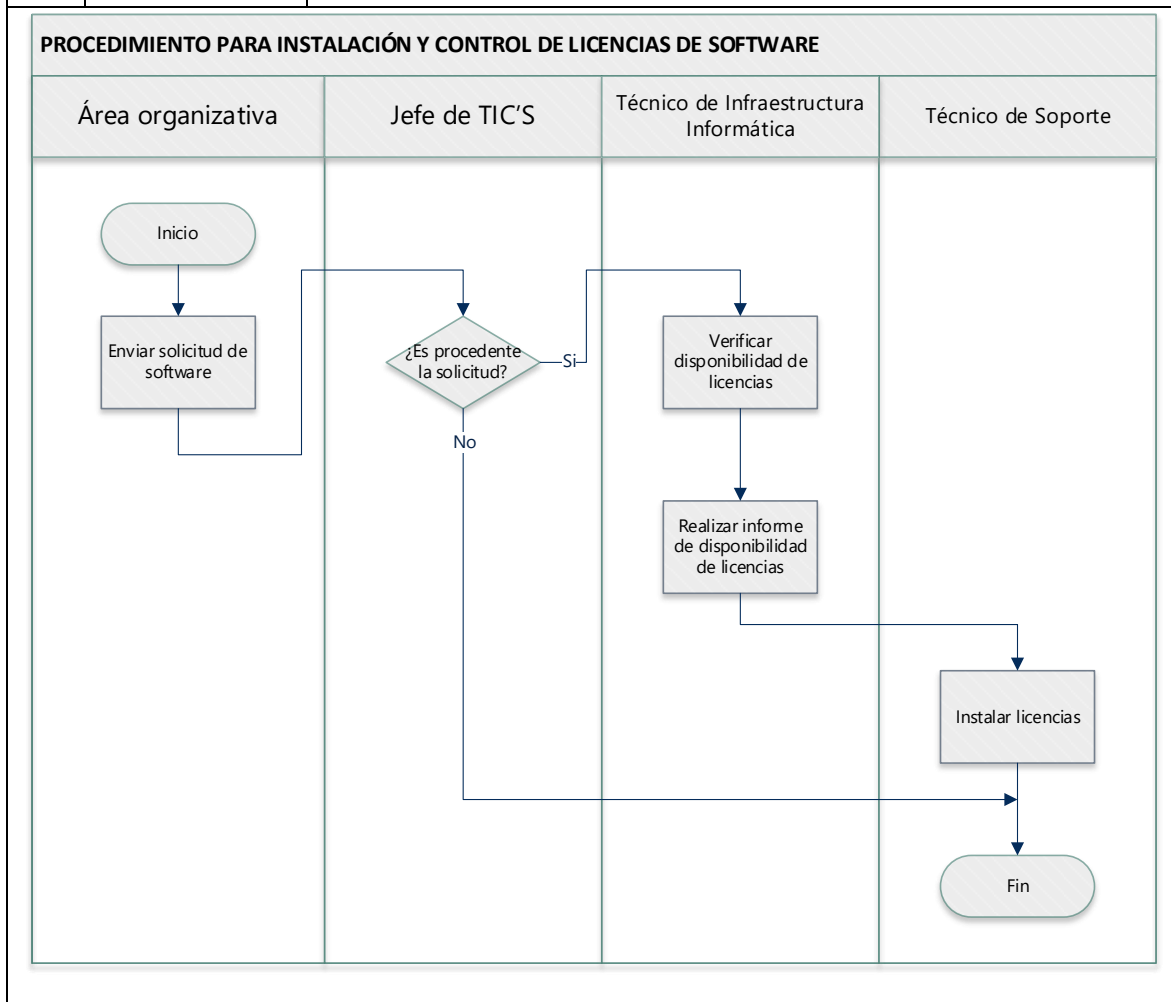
PROCEDIMIENTO PARA INSTALACIÓN Y CONTROL DE LICENCIAS DE SOFTWARE

| Área organizativa | Jefe de TIC'S | Técnico de Infraestructura Informática | Técnico de Soporte |
|---|---|---|---|

Inicio

Enviar solicitud de software

¿Es procedente la solicitud?

Si

No

Verificar disponibilidad de licencias

Realizar informe de disponibilidad de licencias

Instalar licencias

Fin